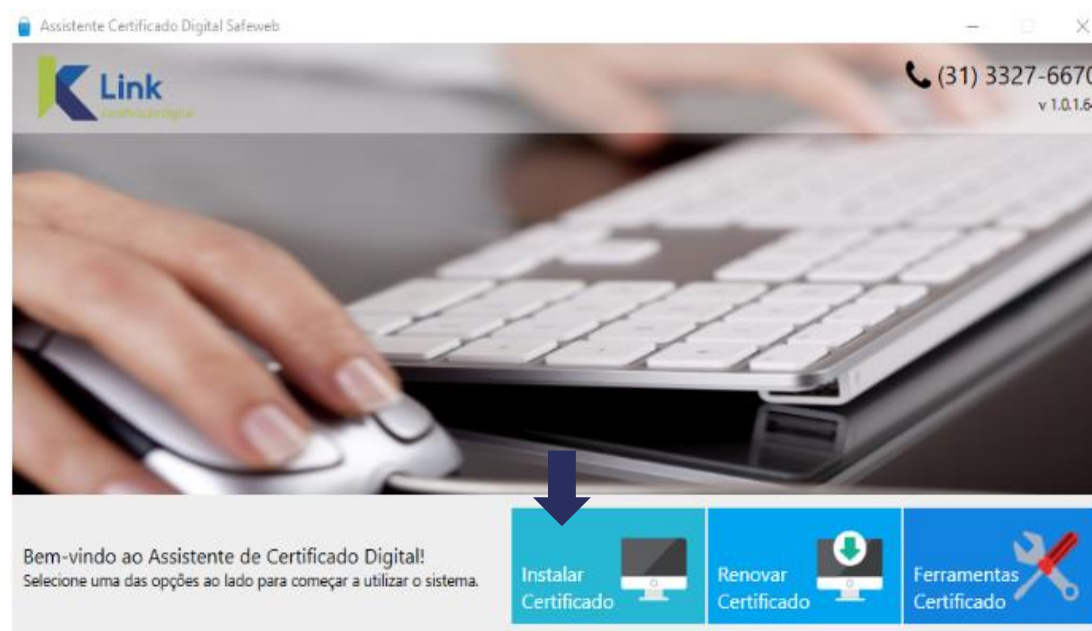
Assistente Certificado Digital Safeweb

Link
certificação digital

(31) 3327-6670
v 1.0.1.6

Bem-vindo ao Assistente de Certificado Digital!
Selecione uma das opções ao lado para começar a utilizar o sistema.

Instalar Certificado

Renovar Certificado

Ferramentas Certificado